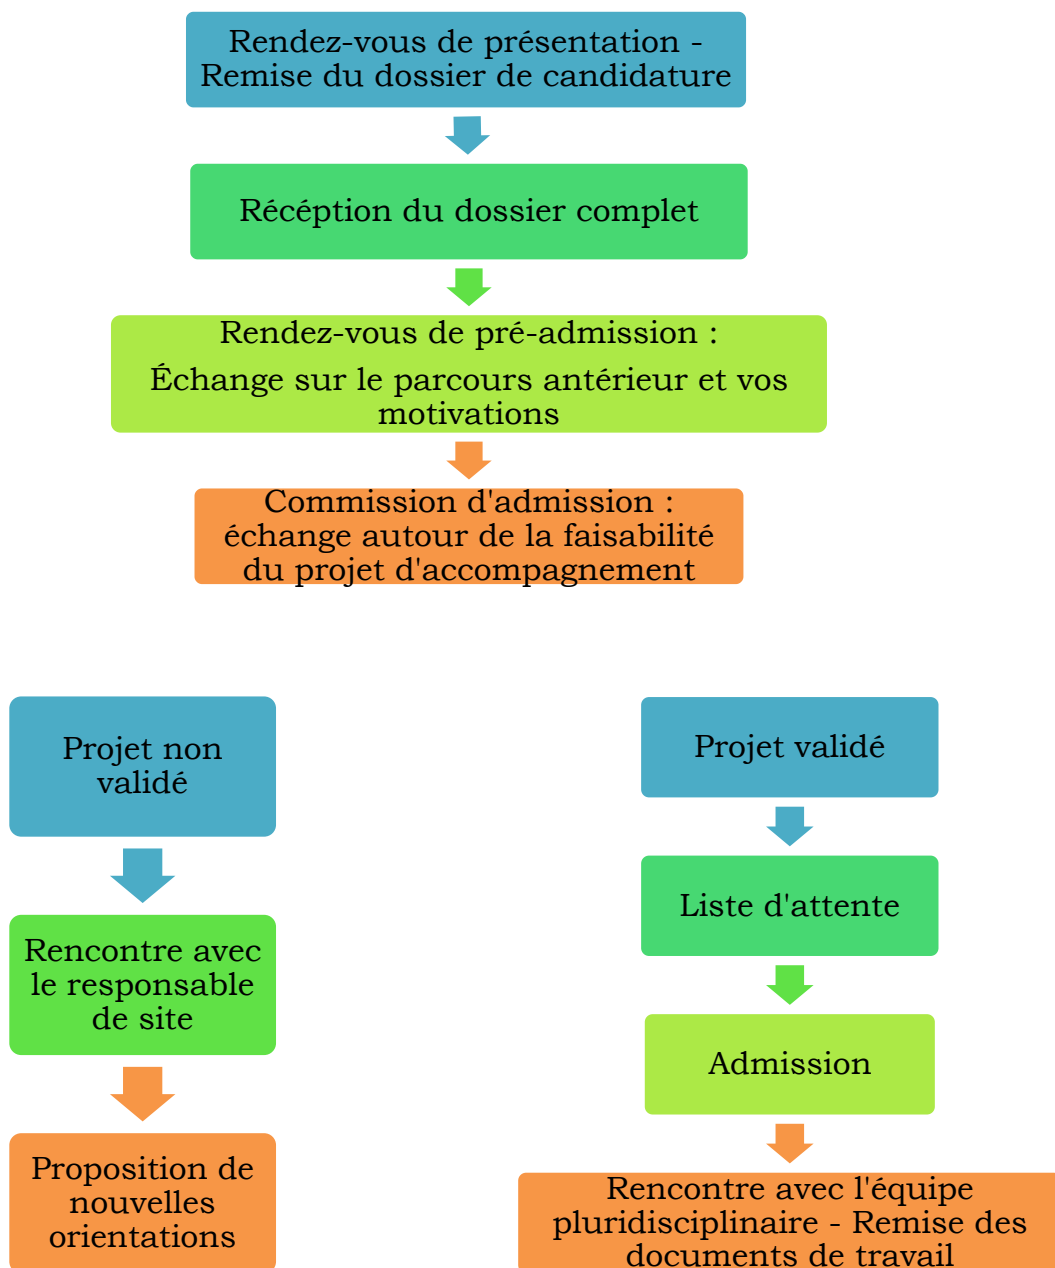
Rendez-vous de présentation - Remise du dossier de candidature

Récéption du dossier complet

Rendez-vous de pré-admission :

Échange sur le parcours antérieur et vos motivations

Commission d'admission : échange autour de la faisabilité du projet d'accompagnement

Projet non validé

Rencontre avec le responsable de site

Proposition de nouvelles orientations

Projet validé

Liste d'attente

Admission

Rencontre avec l'équipe pluridisciplinaire - Remise des documents de travail